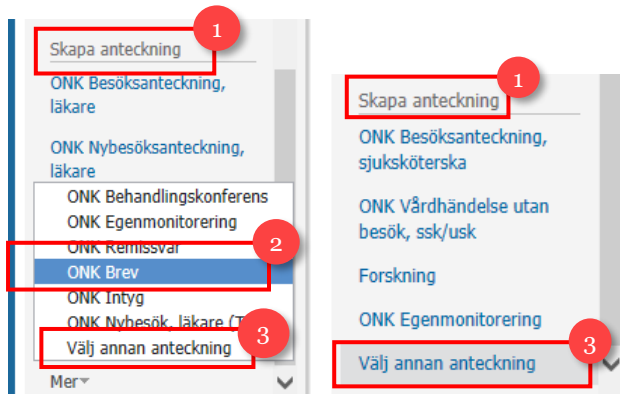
Skapa anteckning

1

ONK Besöksanteckning, läkare

ONK Nybesöksanteckning, läkare

ONK Behandlingskonferens

ONK Egenmonitorering

ONK Remissvar

2

ONK Brev

ONK Intyg

ONK Nybesök, läkare (T

3

Välj annan anteckning

Mer

Skapa anteckning

1

ONK Besöksanteckning, sjuksköterska

ONK Vårdhändelse utan besök, ssk/usk

Forskning

ONK Egenmonitorering

3

Välj annan anteckning